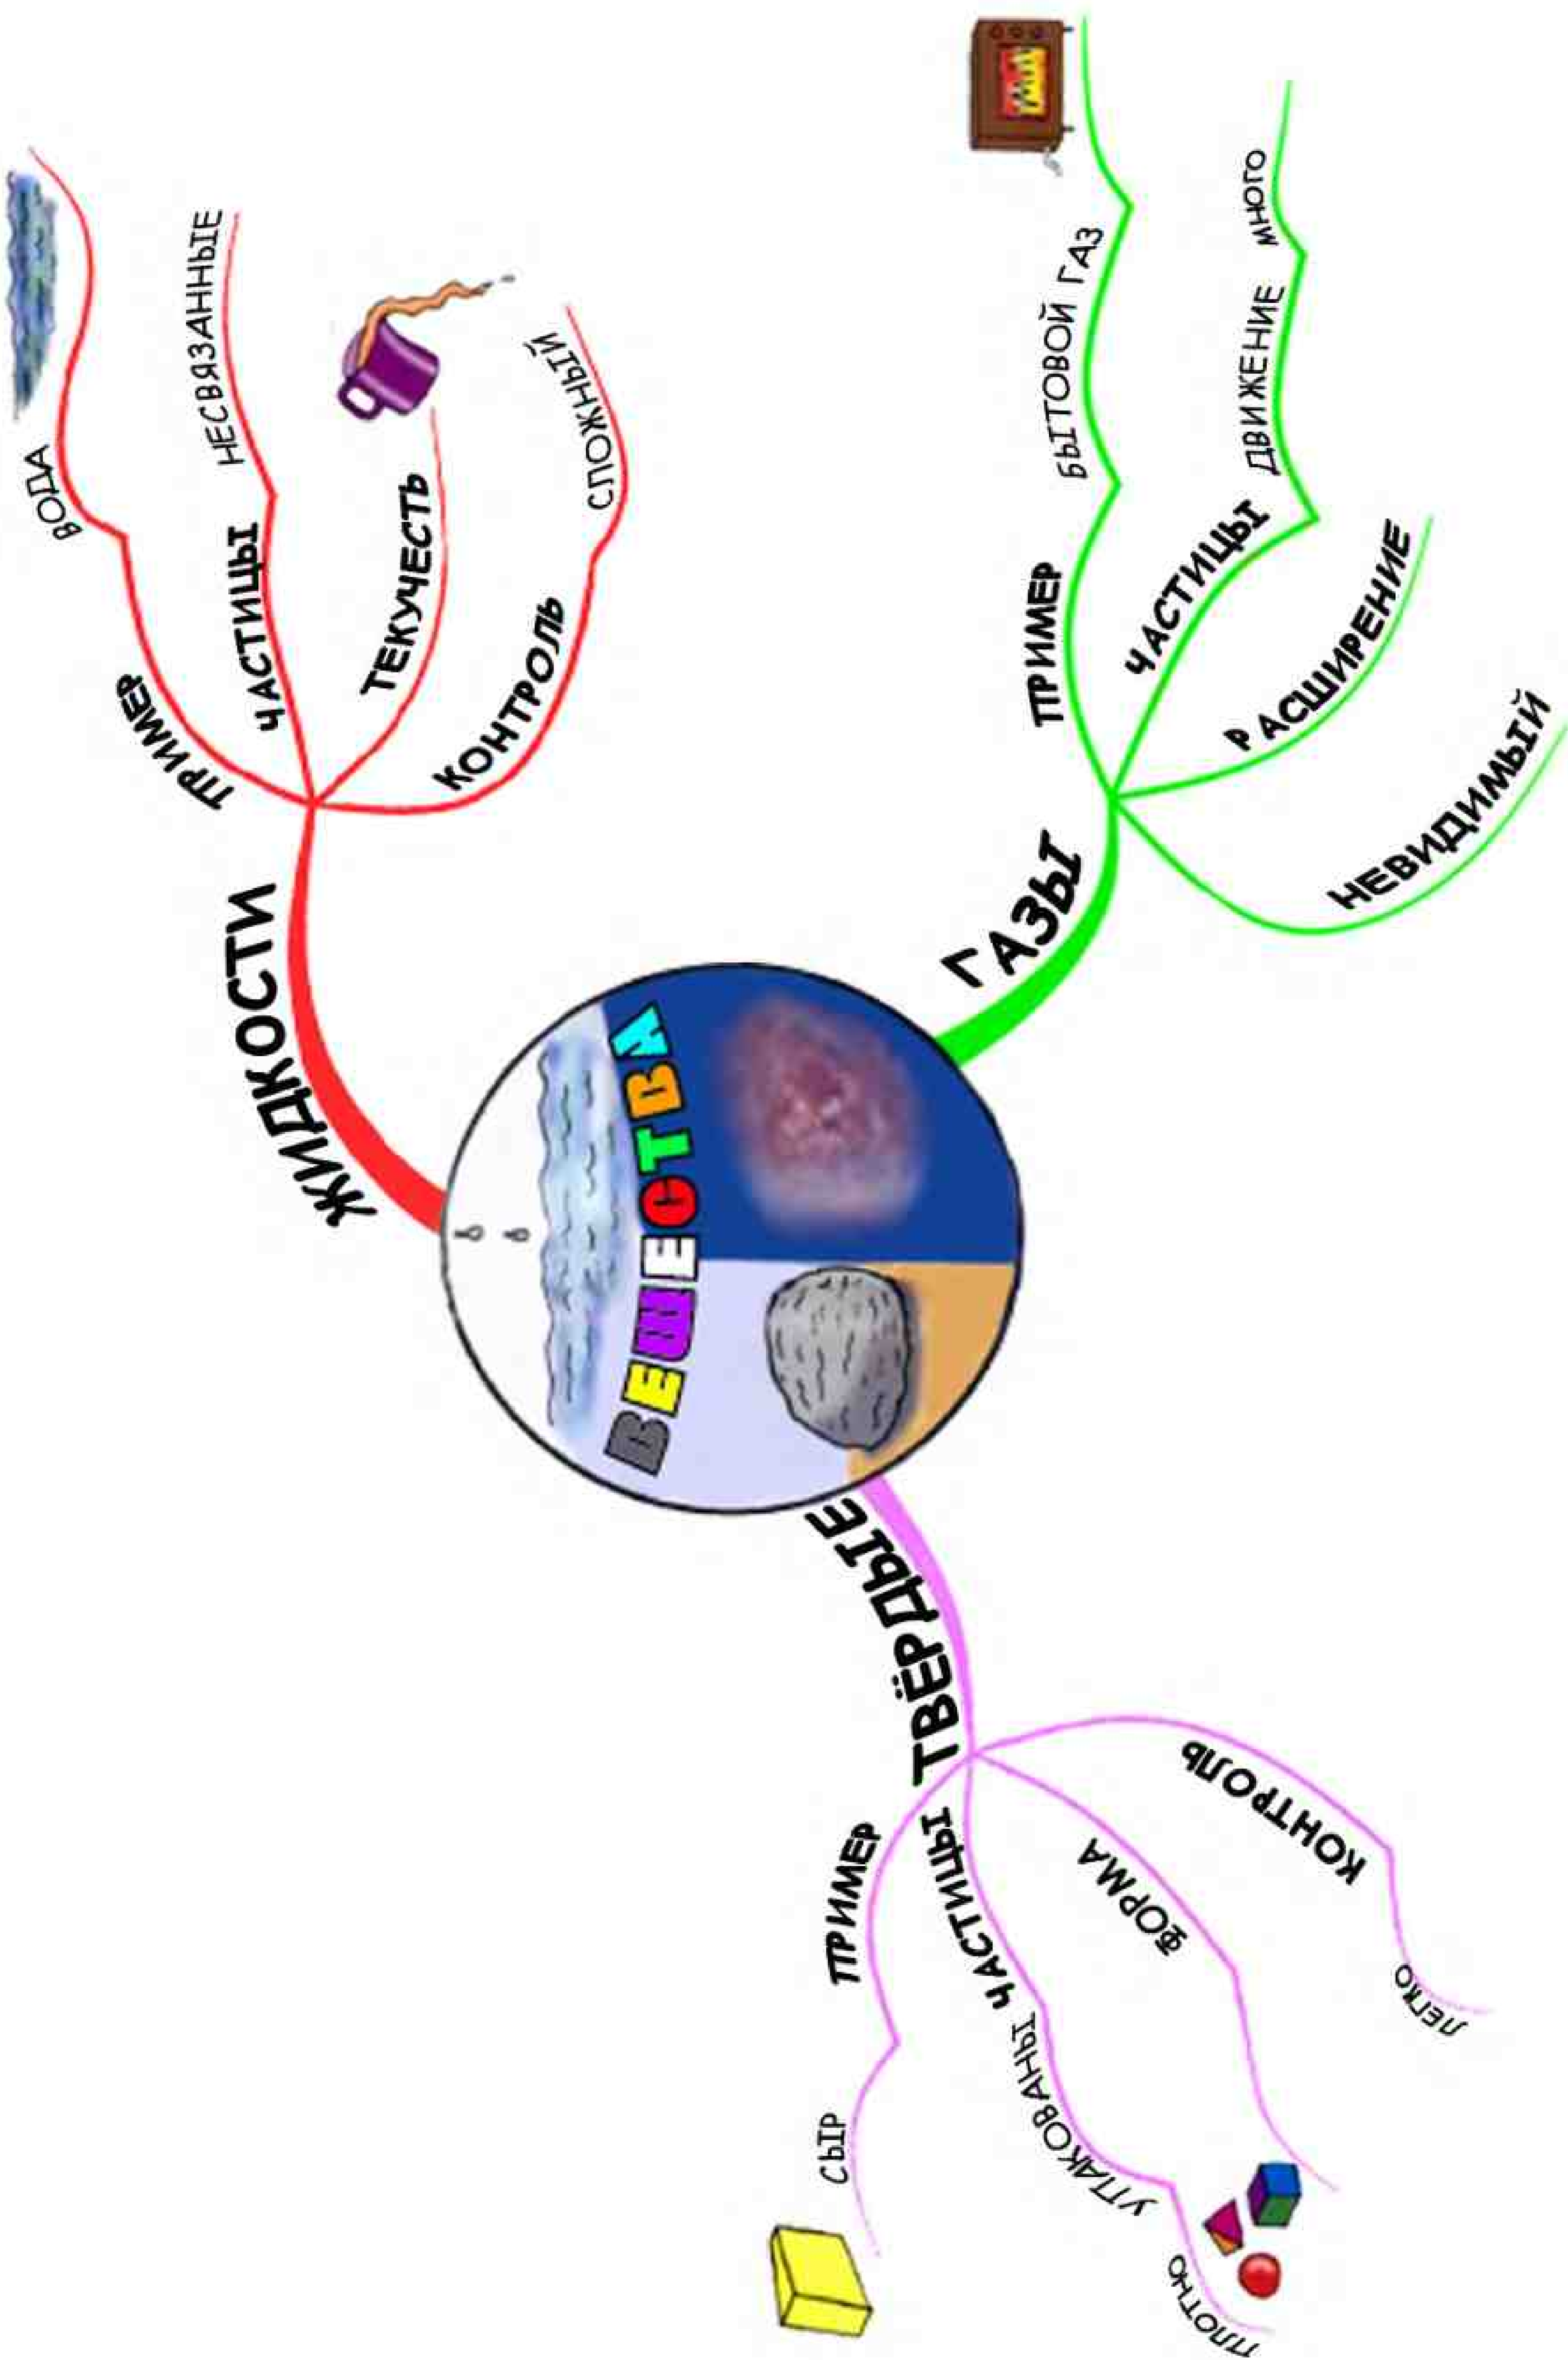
ВЕЩЕСТВА

ЖИДКОСТИ
ПРИМЕР
ВОДА
ЧАСТИЦЫ
НЕСВЯЗАННЫЕ
ТЕКУЧЕСТЬ
КОНТРОЛЬ
СЛОЖНЫЙ

ГАЗЫ
ПРИМЕР
БЫТОВОЙ ГАЗ
ЧАСТИЦЫ
ДВИЖЕНИЕ
МНОГО
РАСШИРЕНИЕ
НЕВИДИМЫЙ

ТВЁРДЫЕ
ПРИМЕР
СЫР
ЧАСТИЦЫ
УПАКОВАНЫ
ПЛОТНО
ФОРМА
КОНТРОЛЬ
ЛЕГКО